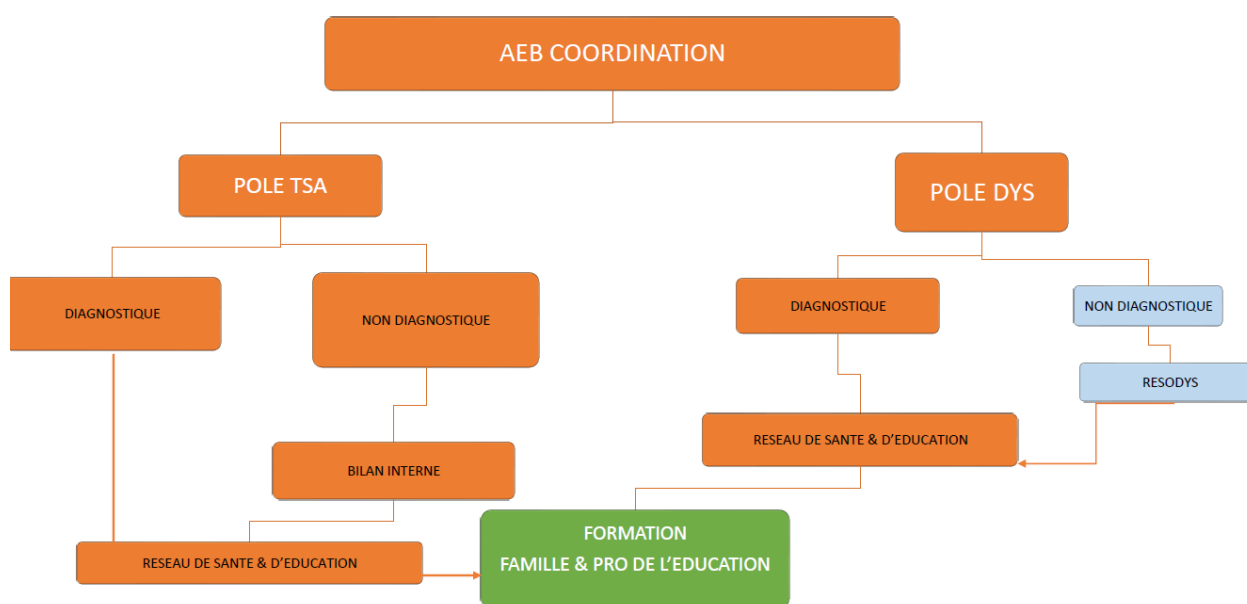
AEB COORDINATION

POLE TSA

POLE DYS

DIAGNOSTIQUE

NON DIAGNOSTIQUE

DIAGNOSTIQUE

NON DIAGNOSTIQUE

RESODYS

RESEAU DE SANTE & D'EDUCATION

BILAN INTERNE

RESEAU DE SANTE & D'EDUCATION

FORMATION
FAMILLE & PRO DE L'EDUCATION